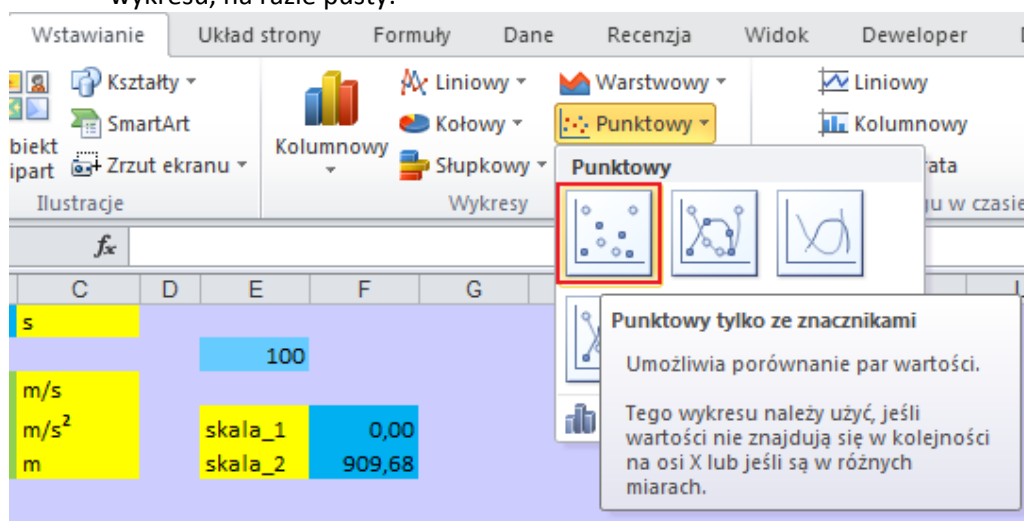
wykresu, na razie pusty.

Wstawianie | Układ strony | Formuły | Dane | Recenzja | Widok | Deweloper

Kształty
SmartArt
biekt ipart
Zrzut ekranu
Ilustracje

Kolumnowy
Liniowy
Kołowy
Słupkowy
Warstwowy
Punktowy
Wykresy

Liniowy
Kolumnowy
rata
ju w czasie

Punktowy

$f_x$

C | D | E | F | G

s
100
m/s
m/s$^2$ | skala_1 | 0,00
m | skala_2 | 909,68

Punktowy tylko ze znacznikami
Umożliwia porównanie par wartości.
Tego wykresu należy użyć, jeśli wartości nie znajdują się w kolejności na osi X lub jeśli są w różnych miarach.